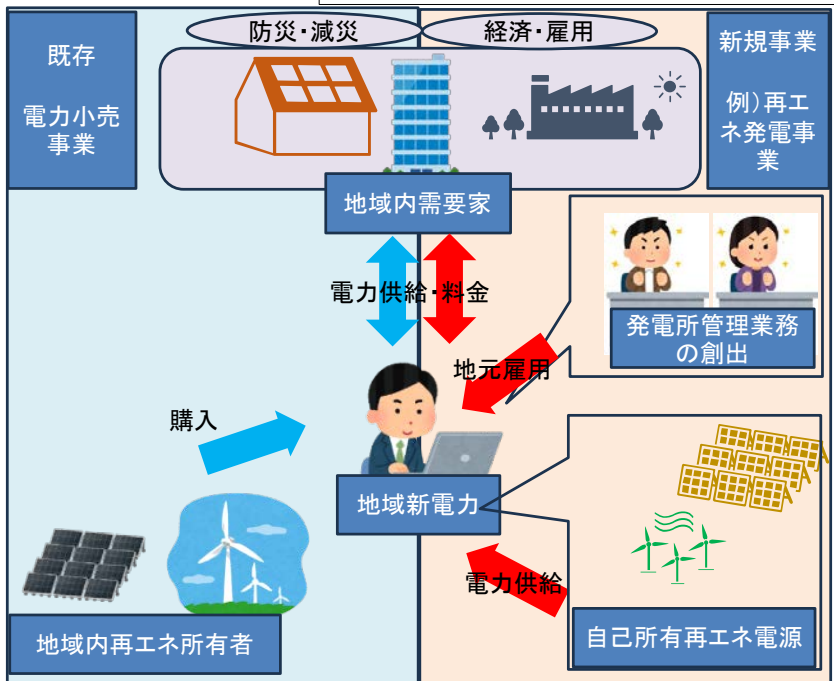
防災・減災

経済・雇用

既存

電力小売事業

新規事業

例）再エネ発電事業

地域内需要家

電力供給・料金

発電所管理業務の創出

地元雇用

購入

地域新電力

電力供給

地域内再エネ所有者

自己所有再エネ電源